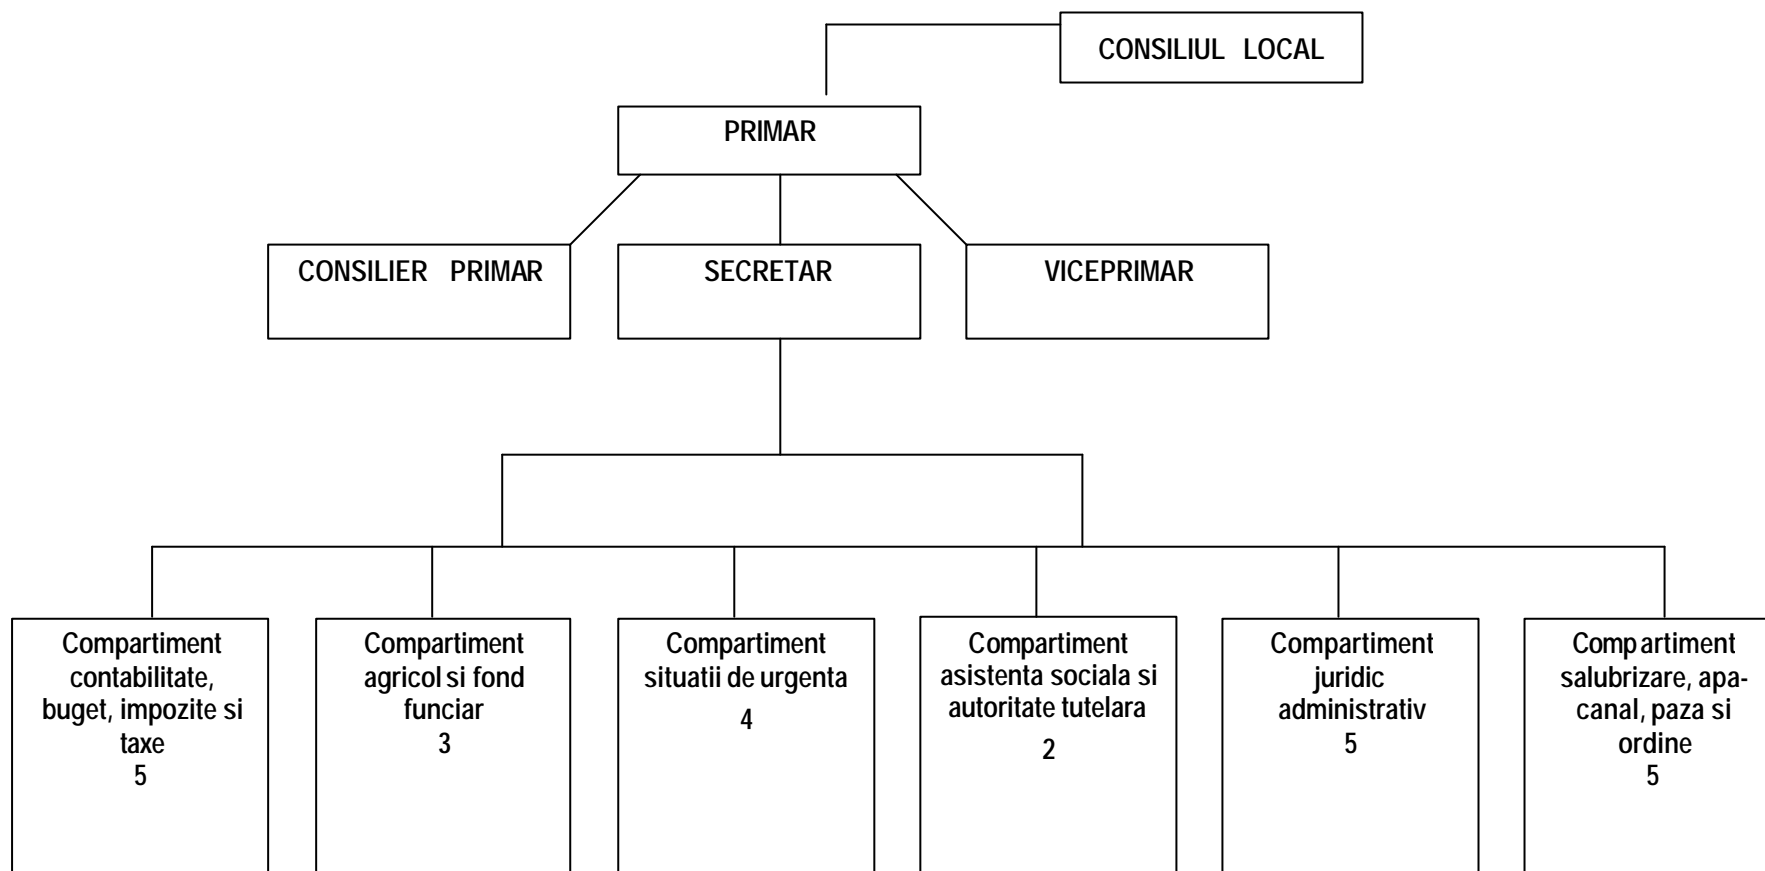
CONSILIUL LOCAL

PRIMAR

CONSILIER PRIMAR

SECRETAR

VICEPRIMAR

Compartiment contabilitate, buget, impozite si taxe
5

Compartiment agricol si fond funciar
3

Compartiment situatii de urgenta
4

Compartiment asistenta sociala si autoritate tutelara
2

Compartiment juridic administrativ
5

Compartiment salubrizare, apa-canal, paza si ordine
5